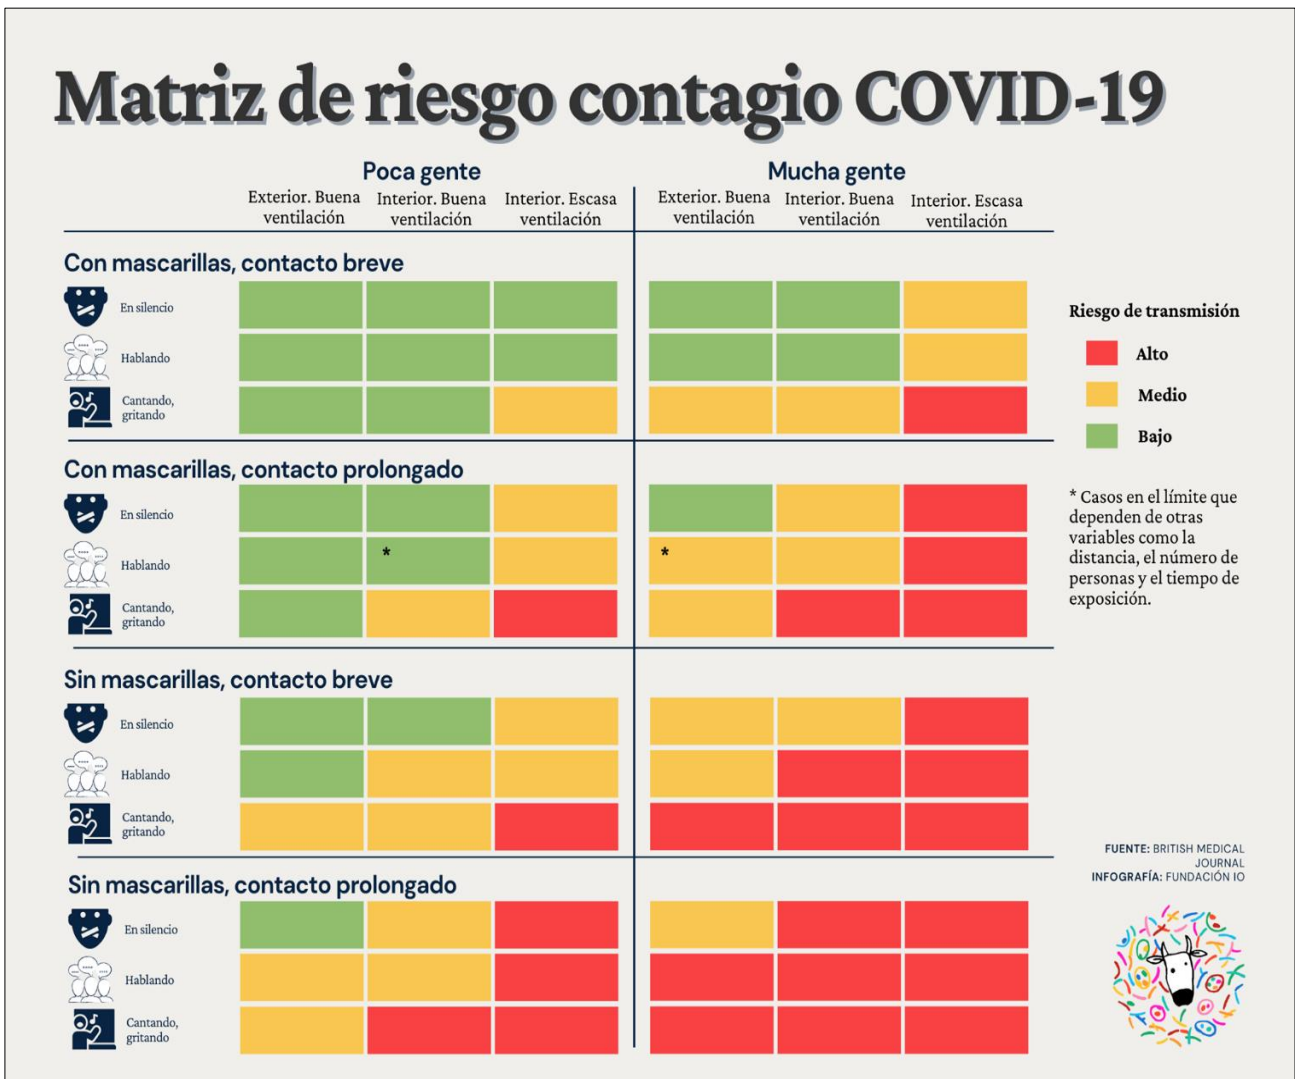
Matriz de riesgo contagio COVID-19

| | Poca gente: Exterior. Buena ventilación | Poca gente: Interior. Buena ventilación | Poca gente: Interior. Escasa ventilación | Mucha gente: Exterior. Buena ventilación | Mucha gente: Interior. Buena ventilación | Mucha gente: Interior. Escasa ventilación |
|---|---|---|---|---|---|---|
| **Con mascarillas, contacto breve** | | | | | | |
| En silencio | | | | | | |
| Hablando | | | | | | |
| Cantando, gritando | | | | | | |
| **Con mascarillas, contacto prolongado** | | | | | | |
| En silencio | | | | | | |
| Hablando | | * | | * | | |
| Cantando, gritando | | | | | | |
| **Sin mascarillas, contacto breve** | | | | | | |
| En silencio | | | | | | |
| Hablando | | | | | | |
| Cantando, gritando | | | | | | |
| **Sin mascarillas, contacto prolongado** | | | | | | |
| En silencio | | | | | | |
| Hablando | | | | | | |
| Cantando, gritando | | | | | | |

Riesgo de transmisión
Alto
Medio
Bajo

* Casos en el límite que dependen de otras variables como la distancia, el número de personas y el tiempo de exposición.

FUENTE: BRITISH MEDICAL JOURNAL
INFOGRAFÍA: FUNDACIÓN IO